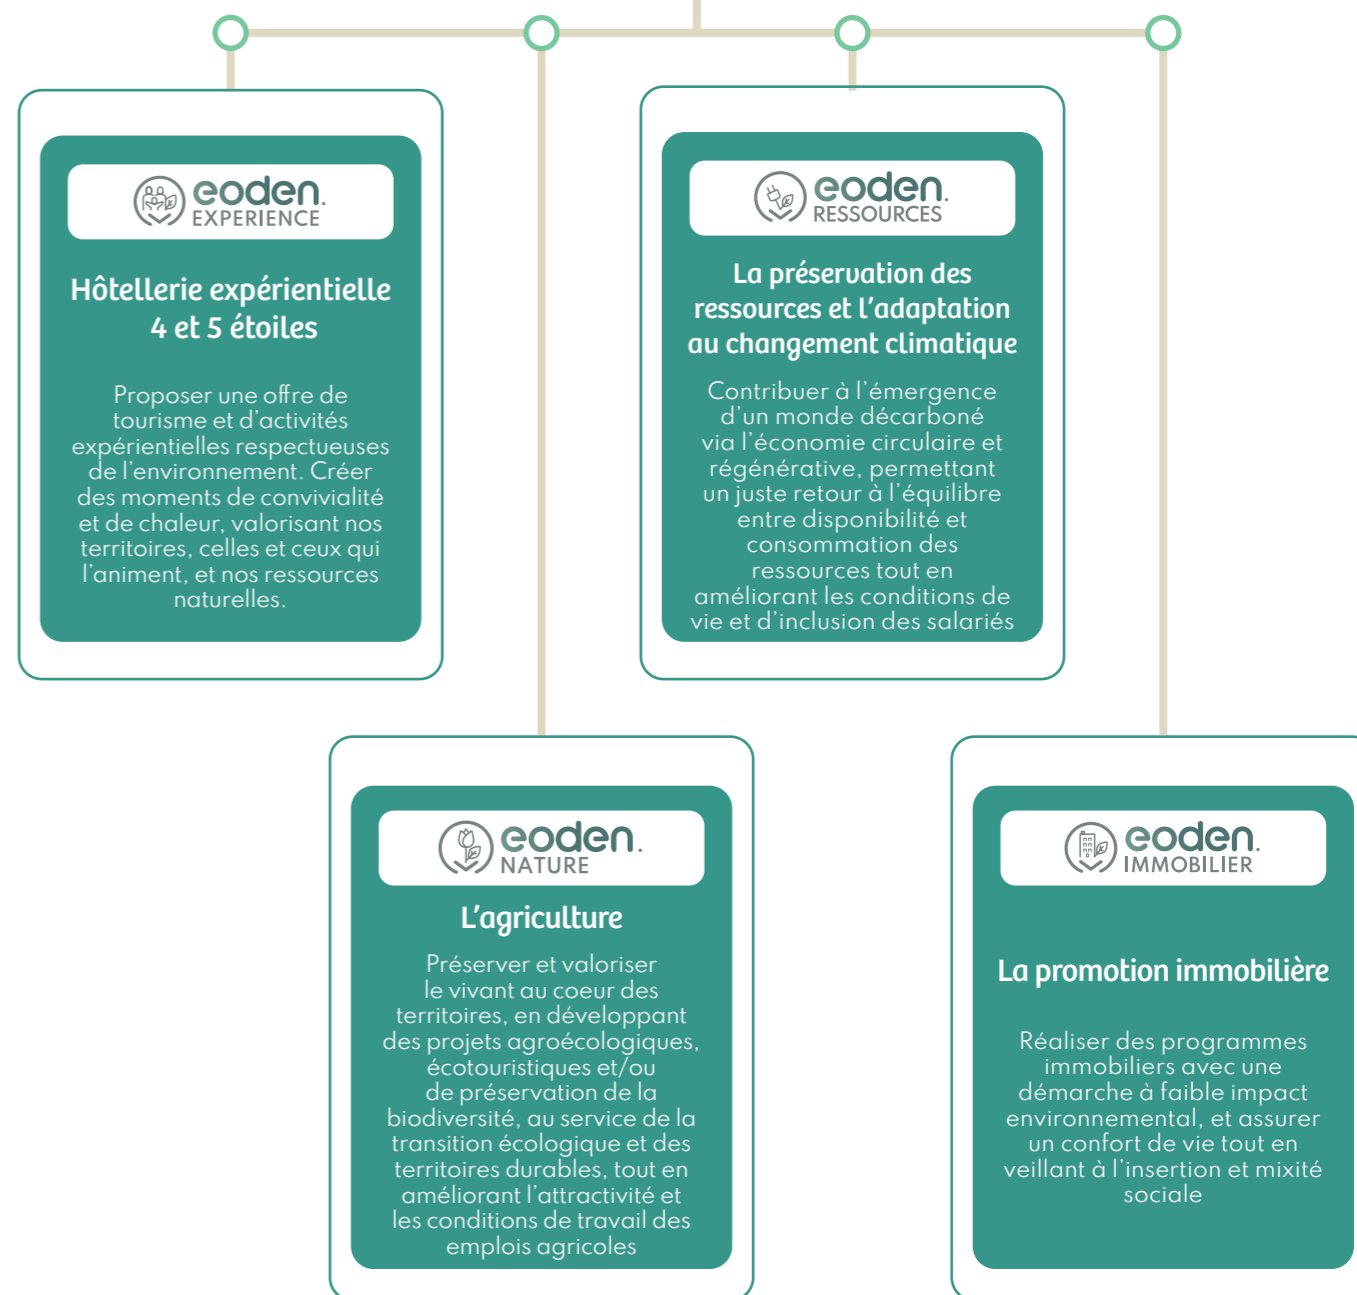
eoden.
EXPERIENCE

Hôtellerie expérientielle 4 et 5 étoiles

Proposer une offre de tourisme et d'activités expérientielles respectueuses de l'environnement. Créer des moments de convivialité et de chaleur, valorisant nos territoires, celles et ceux qui l'animent, et nos ressources naturelles.

eoden.
RESSOURCES

La préservation des ressources et l'adaptation au changement climatique

Contribuer à l'émergence d'un monde décarboné via l'économie circulaire et régénérative, permettant un juste retour à l'équilibre entre disponibilité et consommation des ressources tout en améliorant les conditions de vie et d'inclusion des salariés

eoden.
NATURE

L'agriculture

Préserver et valoriser le vivant au coeur des territoires, en développant des projets agroécologiques, écotouristiques et/ou de préservation de la biodiversité, au service de la transition écologique et des territoires durables, tout en améliorant l'attractivité et les conditions de travail des emplois agricoles

eoden.
IMMOBILIER

La promotion immobilière

Réaliser des programmes immobiliers avec une démarche à faible impact environnemental, et assurer un confort de vie tout en veillant à l'insertion et mixité sociale